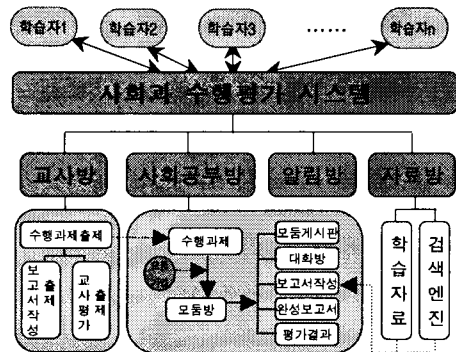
학습자1
학습자2
학습자3
……
학습자n

사회과 수행평가 시스템

교사방
사회공부방
알림방
자료방

수행과제출제
보고서작성 출제
교사평가 출제

수행과제
모둠방

모둠게시판
대화방
보고서작성
완성보고서
평가결과

학습자료
검색엔진